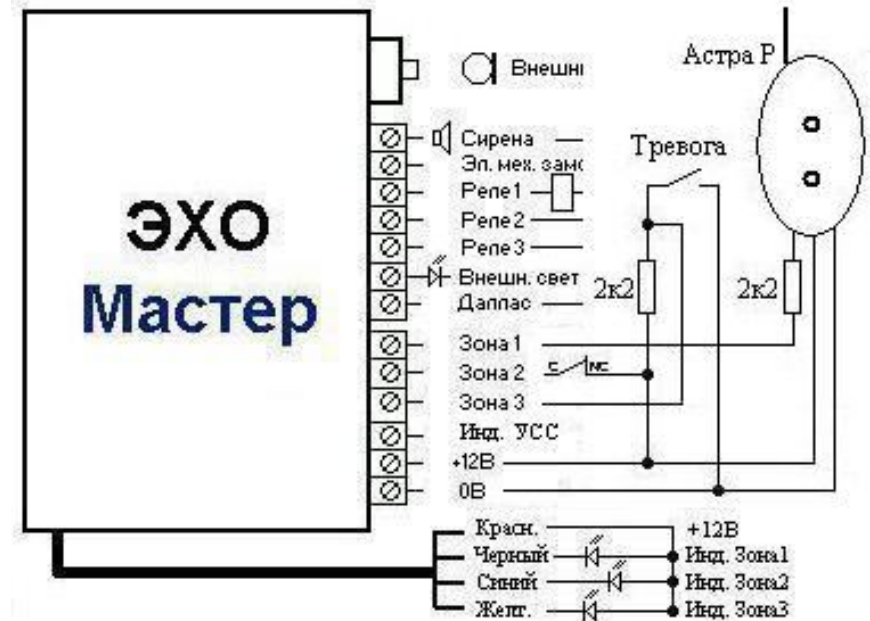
ЭХО
Мастер

Внешні

Сирена
Эл. мех. замс
Реле1
Реле2
Реле3
Внешн. свет
Даллас
Зона 1
Зона 2
Зона 3
Инд. УСС
+12В
0В

C
NC

Тревога
2к2
Астра Р
2к2

Красн.
Черный
Синий
Желт.
+12В
Инд. Зона1
Инд. Зона2
Инд. Зона3